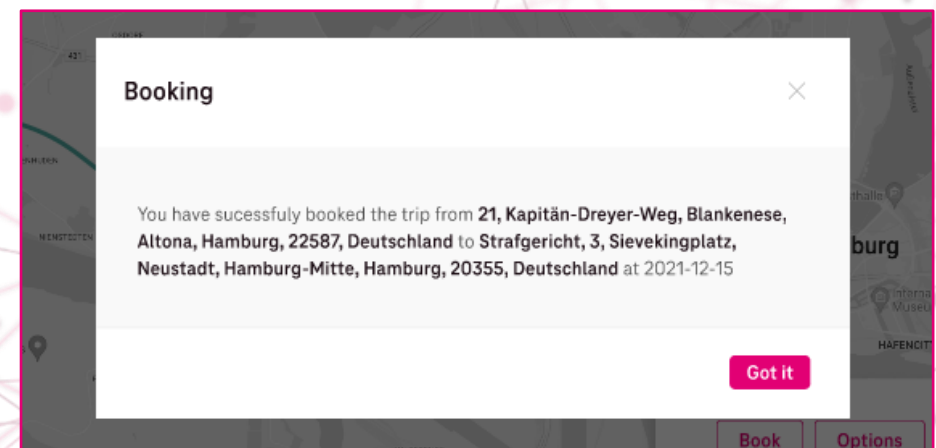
Booking

×

You have sucessfuly booked the trip from 21, Kapitän-Dreyer-Weg, Blankenese, Altona, Hamburg, 22587, Deutschland to Strafgericht, 3, Sievekingplatz, Neustadt, Hamburg-Mitte, Hamburg, 20355, Deutschland at 2021-12-15

Got it

burg

HAFENCITY

NIENSTEDTEN

Book

Options